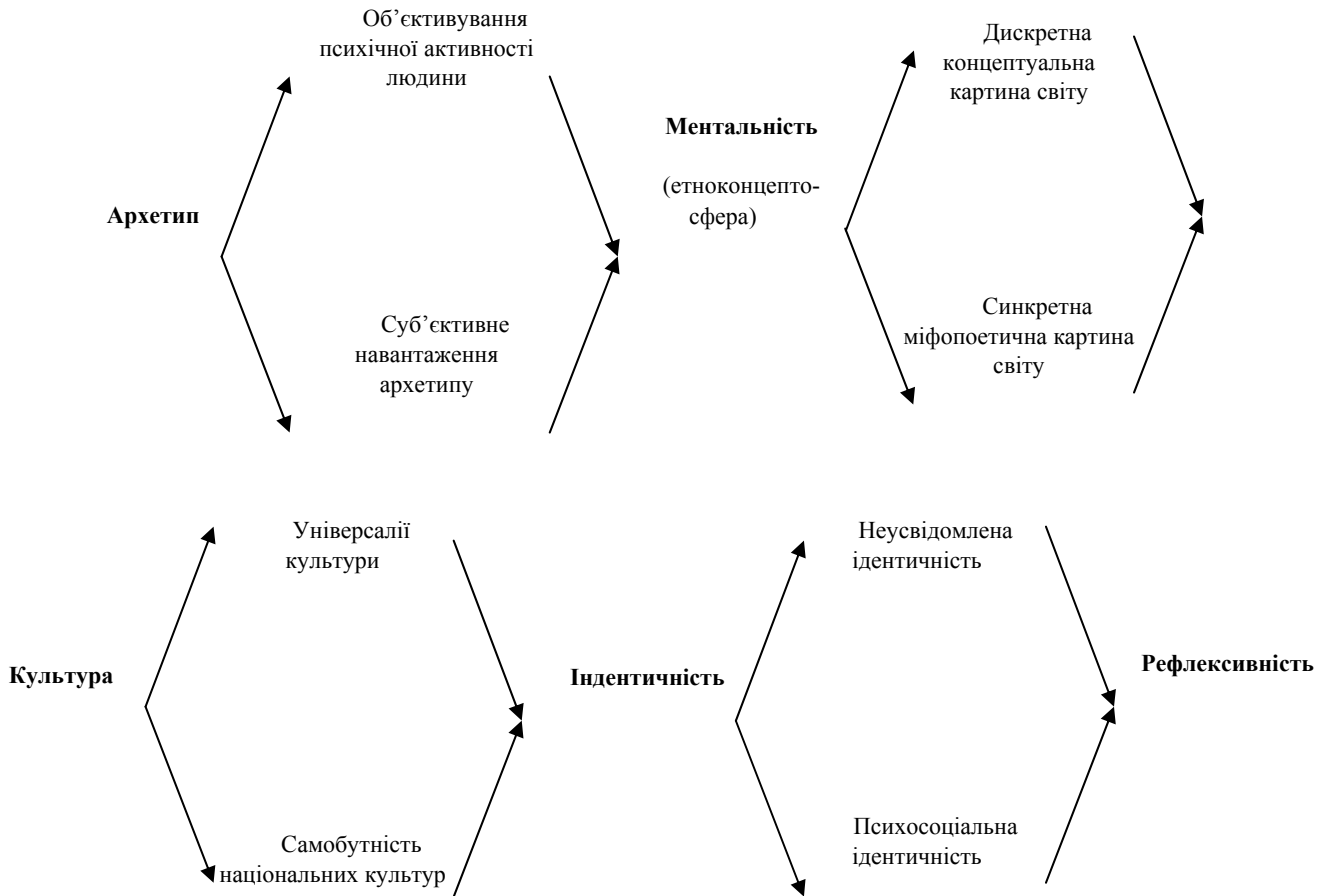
Об'єктивування психічної активності людини

Архетип

Суб'єктивне навантаження архетипу

Ментальність

(етноконцептосфера)

Дискретна концептуальна картина світу

Синкретна міфопоетична картина світу

Універсалії культури

Культура

Самобутність національних культур

Індентичність

Неусвідомлена ідентичність

Психосоціальна ідентичність

Рефлексивність